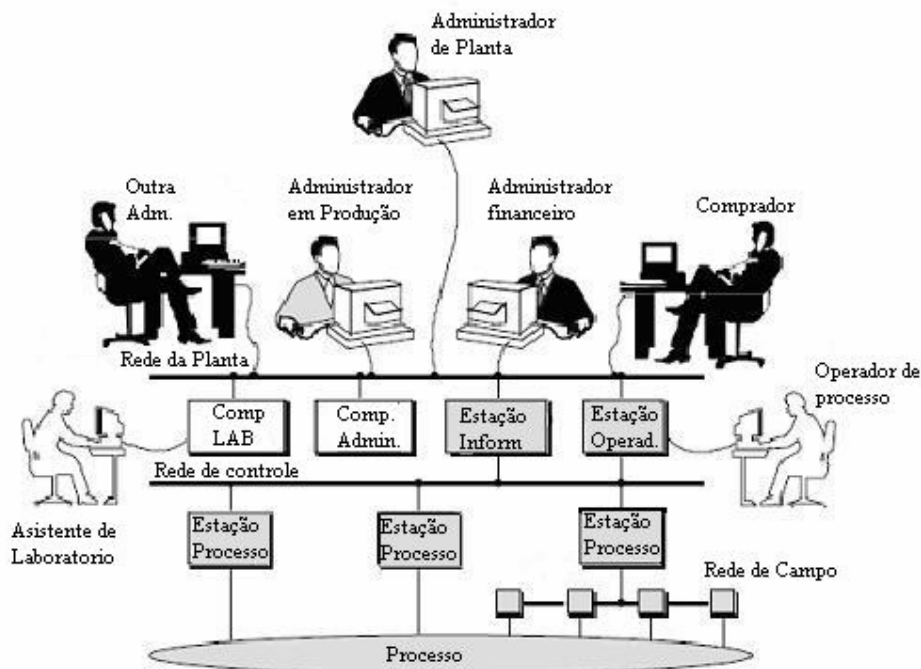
Administrador de Planta

Outra Adm.

Administrador em Produção

Administrador financeiro

Comprador

Rede da Planta

Operador de processo

Comp LAB

Comp. Admin.

Estação Inform

Estação Operad.

Rede de controle

Asistente de Laboratorio

Estação Processo

Estação Processo

Estação Processo

Rede de Campo

Processo